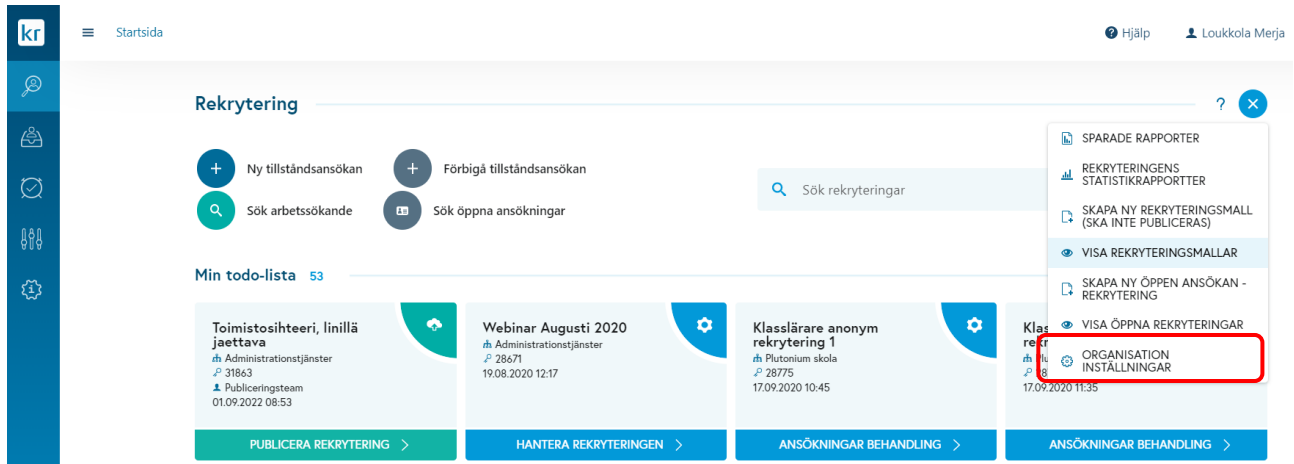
kr

Startsida

Hjälp

Loukkola Merja

Rekrytering

?

Ny tillståndsansökan

Förbigå tillståndsansökan

Sök arbetssökande

Sök öppna ansökningar

Sök rekryteringar

SPARADE RAPPORTER

REKRYTERINGENS STATISTIKRAPPORTTER

SKAPA NY REKRYTERINGSMALL (SKA INTE PUBLICERAS)

VISA REKRYTERINGSMALLAR

SKAPA NY ÖPPEN ANSÖKAN - REKRYTERING

VISA ÖPPNA REKRYTERINGAR

ORGANISATION INSTÄLLNINGAR

Min todo-lista 53

Toimistosihteeri, linillä jaettava
Administrationstjänster
31863
Publiceringsteam
01.09.2022 08:53

PUBLICERA REKRYTERING >

Webinar Augusti 2020
Administrationstjänster
28671
19.08.2020 12:17

HANTERA REKRYTERINGEN >

Klasslärare anonym rekrytering 1
Plutonium skola
28775
17.09.2020 10:45

ANSÖKNINGAR BEHANDLING >

Klas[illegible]
rekr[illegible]
Plu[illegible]
28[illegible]
17.09.2020 11:35

ANSÖKNINGAR BEHANDLING >